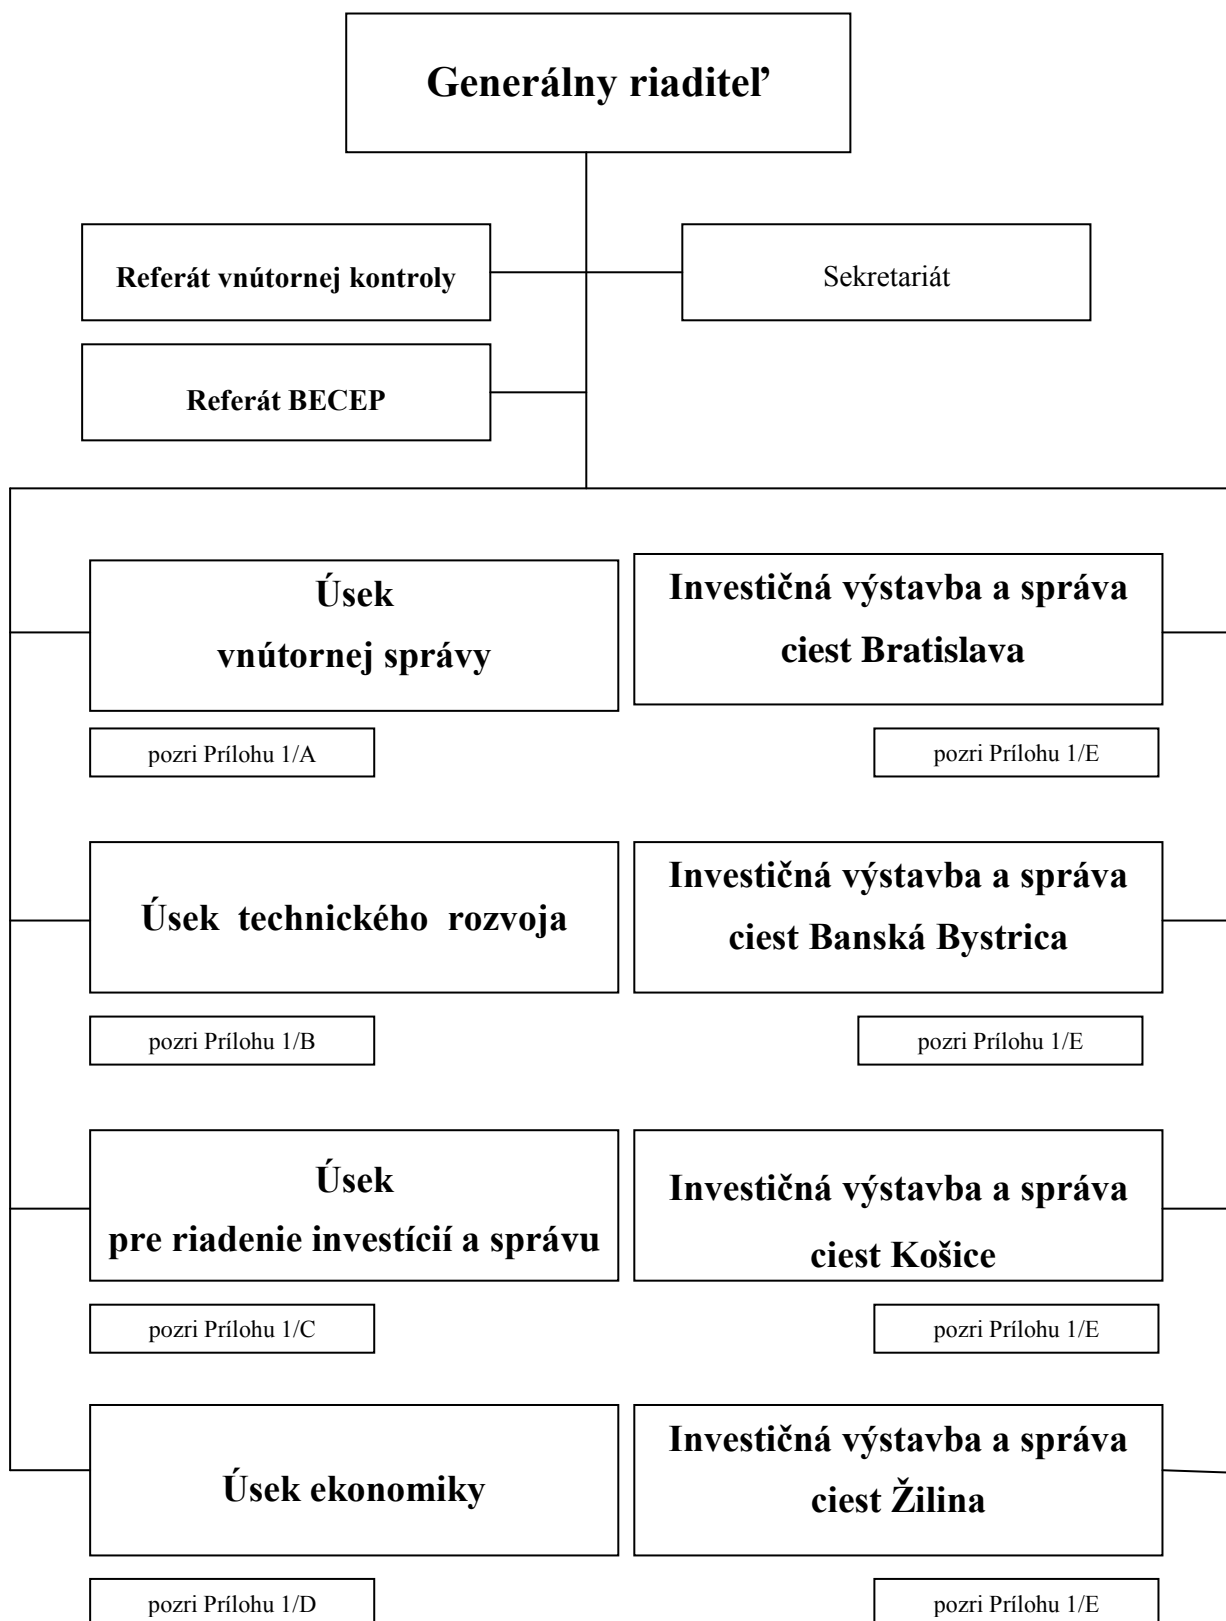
Generálny riaditeľ

Referát vnútornej kontroly

Sekretariát

Referát BECEP

Úsek vnútornej správy

pozri Prílohu 1/A

Investičná výstavba a správa ciest Bratislava

pozri Prílohu 1/E

Úsek technického rozvoja

pozri Prílohu 1/B

Investičná výstavba a správa ciest Banská Bystrica

pozri Prílohu 1/E

Úsek pre riadenie investícií a správu

pozri Prílohu 1/C

Investičná výstavba a správa ciest Košice

pozri Prílohu 1/E

Úsek ekonomiky

pozri Prílohu 1/D

Investičná výstavba a správa ciest Žilina

pozri Prílohu 1/E